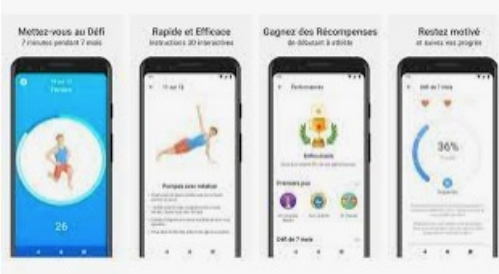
Mettez-vous au Défi
7 minutes pendant 7 mois

26

Rapide et Efficace
Instruction & 3D interactives

Pompes avec rotation

Gagnez des Récompenses
de débutant à athlète

Récompenses

Premiers pas

Défi de 7 mois

Restez motivé
et suivez vos progrès

Défi de 7 mois

36%